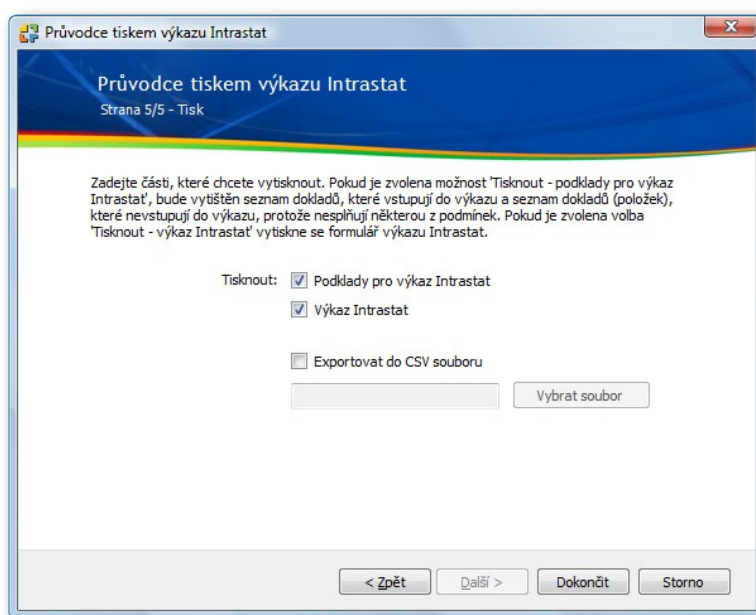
Průvodce tiskem výkazu Intrastat

Průvodce tiskem výkazu Intrastat
Strana 5/5 - Tisk

Zadejte části, které chcete vytisknout. Pokud je zvolena možnost 'Tisknout - podklady pro výkaz Intrastat', bude vytištěn seznam dokladů, které vstupují do výkazu a seznam dokladů (položek), které nevstupují do výkazu, protože nesplňují některou z podmínek. Pokud je zvolena volba 'Tisknout - výkaz Intrastat' vytiskne se formulář výkazu Intrastat.

Tisknout: Podklady pro výkaz Intrastat
Výkaz Intrastat

Exportovat do CSV souboru

Vybrat soubor

< Zpět
Další >
Dokončit
Storno